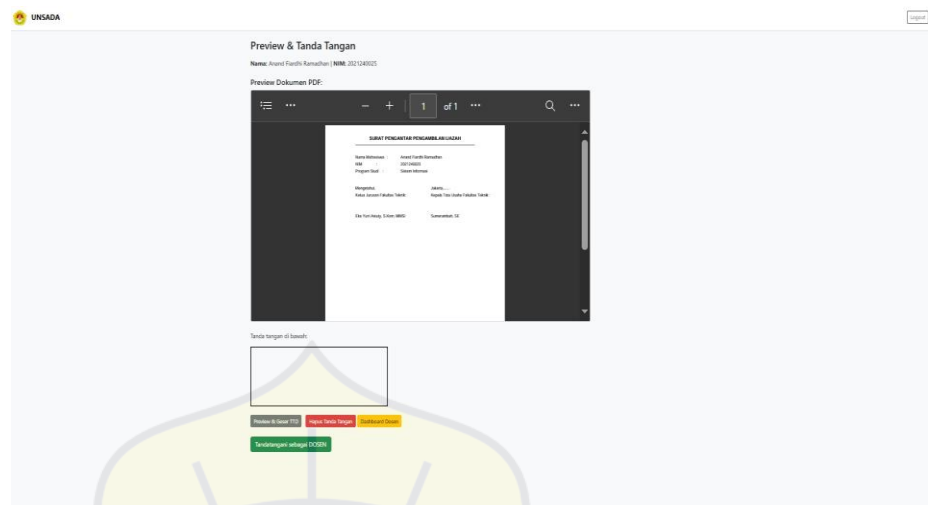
UNSADA

Logout

Preview & Tanda Tangan

Nama: Anand Fardhi Ramadhan | NIM: 2021240025

Preview Dokumen PDF:

1 of 1

SURAT PENGANTAR PENGAMBILAN IJAZAH

Nama Mahasiswa : Anand Fardhi Ramadhan
NIM : 2021240025
Program Studi : Sistem Informasi

Mengetahui, Jakarta, ....
Ketua Jurusan Fakultas Teknik Kepala Tata Usaha Fakultas Teknik

Eko Yuni Astuty, S.Kom, MMSI Sumarmitoati, SE

Tanda tangan di bawah:

Preview & Simpan TTD Hapus Tanda Tangan Dashboard Dosen

Tandatangani sebagai DOSEN